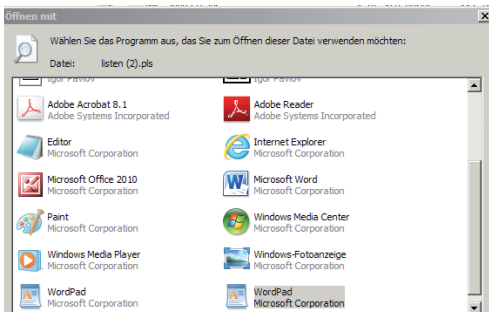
Öffnen mit

Wählen Sie das Programm aus, das Sie zum Öffnen dieser Datei verwenden möchten:

Datei: listen (2).pls

Igor Pavlov
Igor Pavlov

Adobe Acrobat 8.1
Adobe Systems Incorporated

Adobe Reader
Adobe Systems Incorporated

Editor
Microsoft Corporation

Internet Explorer
Microsoft Corporation

Microsoft Office 2010
Microsoft Corporation

Microsoft Word
Microsoft Corporation

Paint
Microsoft Corporation

Windows Media Center
Microsoft Corporation

Windows Media Player
Microsoft Corporation

Windows-Fotoanzeige
Microsoft Corporation

WordPad
Microsoft Corporation

WordPad
Microsoft Corporation